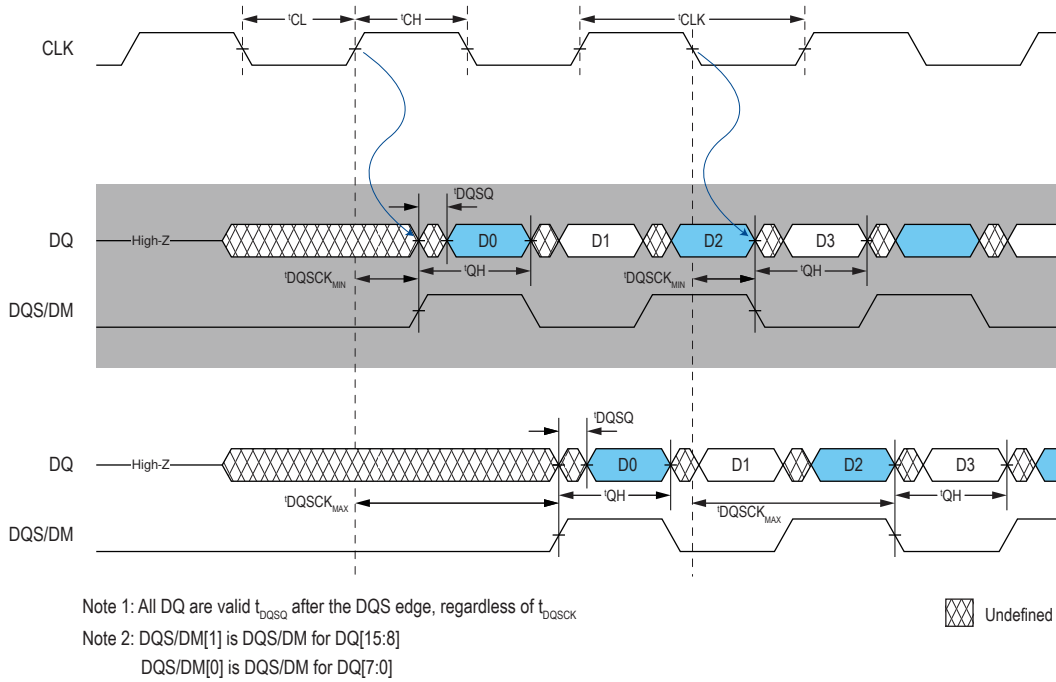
$^{t}$CL
$^{t}$CH
$^{t}$CLK
CLK

$^{t}$DQSQ
DQ
High-Z
D0
D1
D2
D3
$^{t}$DQSCK$_{MIN}$
$^{t}$QH
$^{t}$DQSCK$_{MIN}$
$^{t}$QH
DQS/DM

$^{t}$DQSQ
DQ
High-Z
D0
D1
D2
D3
$^{t}$DQSCK$_{MAX}$
$^{t}$QH
$^{t}$DQSCK$_{MAX}$
$^{t}$QH
DQS/DM

Note 1: All DQ are valid $t_{DQSQ}$ after the DQS edge, regardless of $t_{DQSCK}$

Note 2: DQS/DM[1] is DQS/DM for DQ[15:8]
DQS/DM[0] is DQS/DM for DQ[7:0]

Undefined